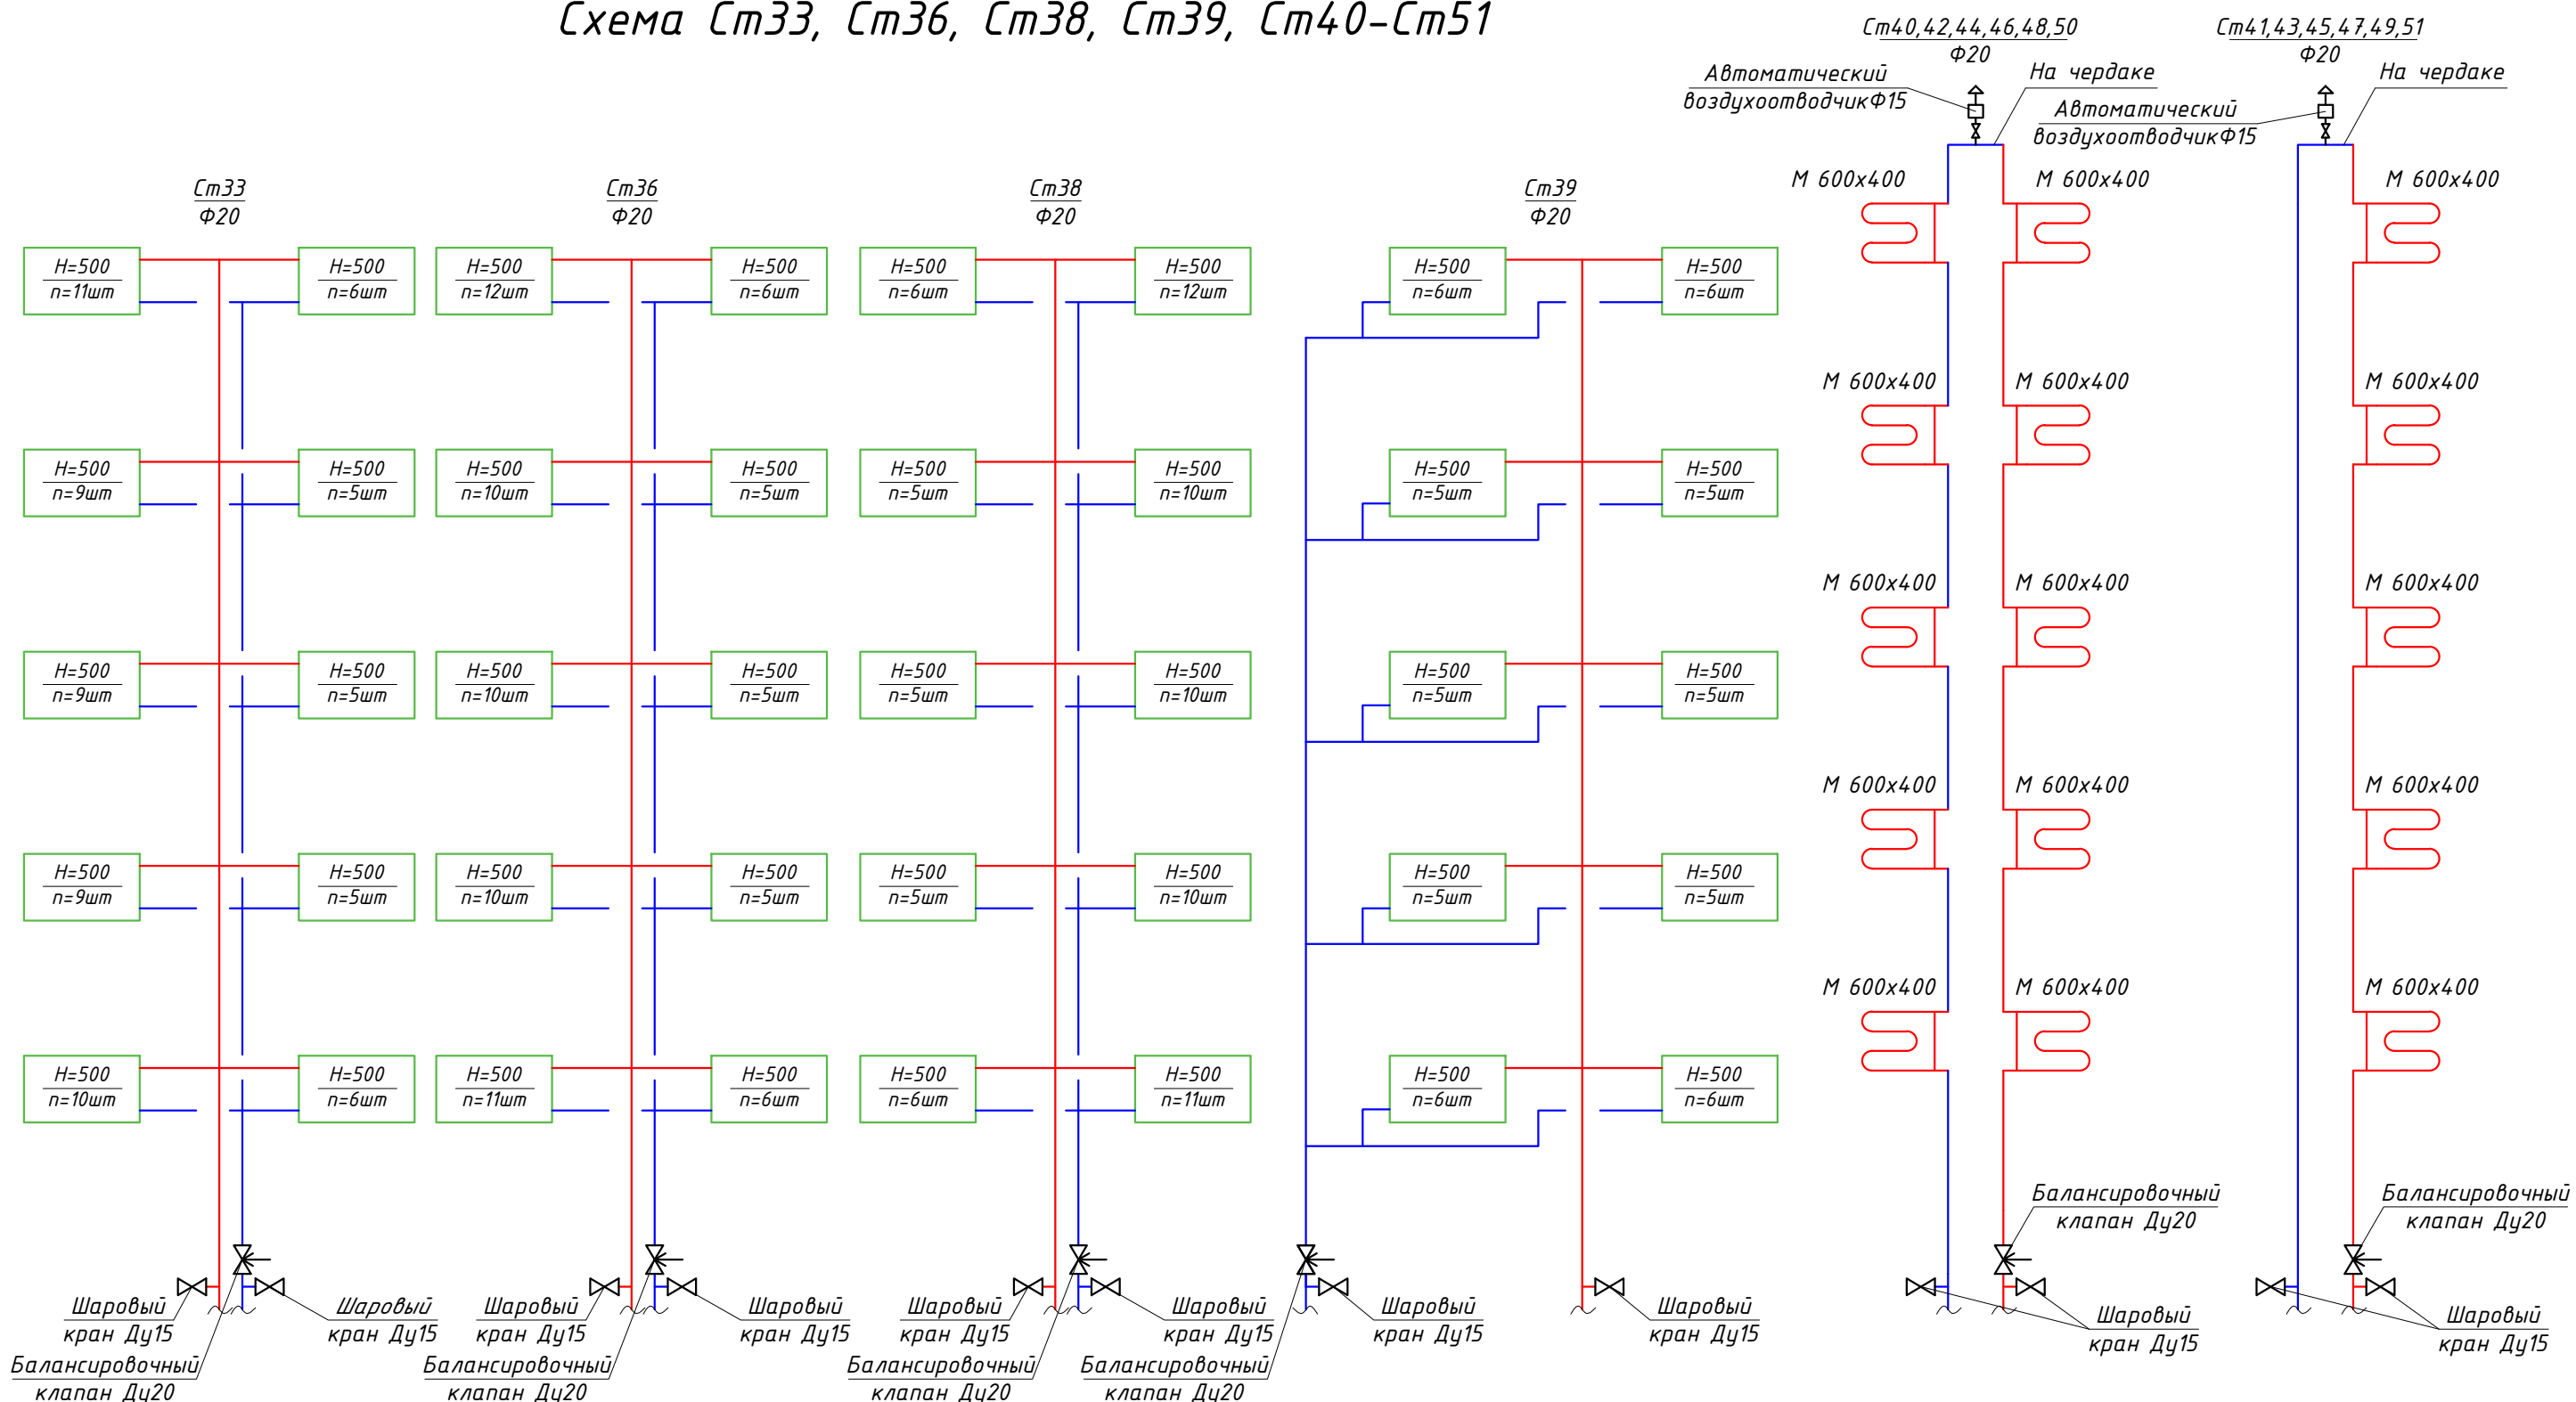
Схема Ст33, Ст36, Ст38, Ст39, Ст40-Ст51

Ст40,42,44,46,48,50
Ф20

Ст41,43,45,47,49,51
Ф20

Автоматический воздухоотводчикФ15

На чердаке

Автоматический воздухоотводчикФ15

На чердаке

Ст33
Ф20

Ст36
Ф20

Ст38
Ф20

Ст39
Ф20

М 600х400
М 600х400
М 600х400

Н=500 n=11шт
Н=500 n=6шт
Н=500 n=12шт
Н=500 n=6шт
Н=500 n=6шт
Н=500 n=12шт
Н=500 n=6шт
Н=500 n=6шт

М 600х400
М 600х400
М 600х400

Н=500 n=9шт
Н=500 n=5шт
Н=500 n=10шт
Н=500 n=5шт
Н=500 n=5шт
Н=500 n=10шт
Н=500 n=5шт
Н=500 n=5шт

М 600х400
М 600х400
М 600х400

Н=500 n=9шт
Н=500 n=5шт
Н=500 n=10шт
Н=500 n=5шт
Н=500 n=5шт
Н=500 n=10шт
Н=500 n=5шт
Н=500 n=5шт

М 600х400
М 600х400
М 600х400

Н=500 n=9шт
Н=500 n=5шт
Н=500 n=10шт
Н=500 n=5шт
Н=500 n=5шт
Н=500 n=10шт
Н=500 n=5шт
Н=500 n=5шт

М 600х400
М 600х400
М 600х400

Н=500 n=10шт
Н=500 n=6шт
Н=500 n=11шт
Н=500 n=6шт
Н=500 n=6шт
Н=500 n=11шт
Н=500 n=6шт
Н=500 n=6шт

Балансировочный клапан Ду20
Балансировочный клапан Ду20

Шаровый кран Ду15
Шаровый кран Ду15
Шаровый кран Ду15
Шаровый кран Ду15
Шаровый кран Ду15
Шаровый кран Ду15
Шаровый кран Ду15
Шаровый кран Ду15
Шаровый кран Ду15
Шаровый кран Ду15

Балансировочный клапан Ду20
Балансировочный клапан Ду20
Балансировочный клапан Ду20
Балансировочный клапан Ду20